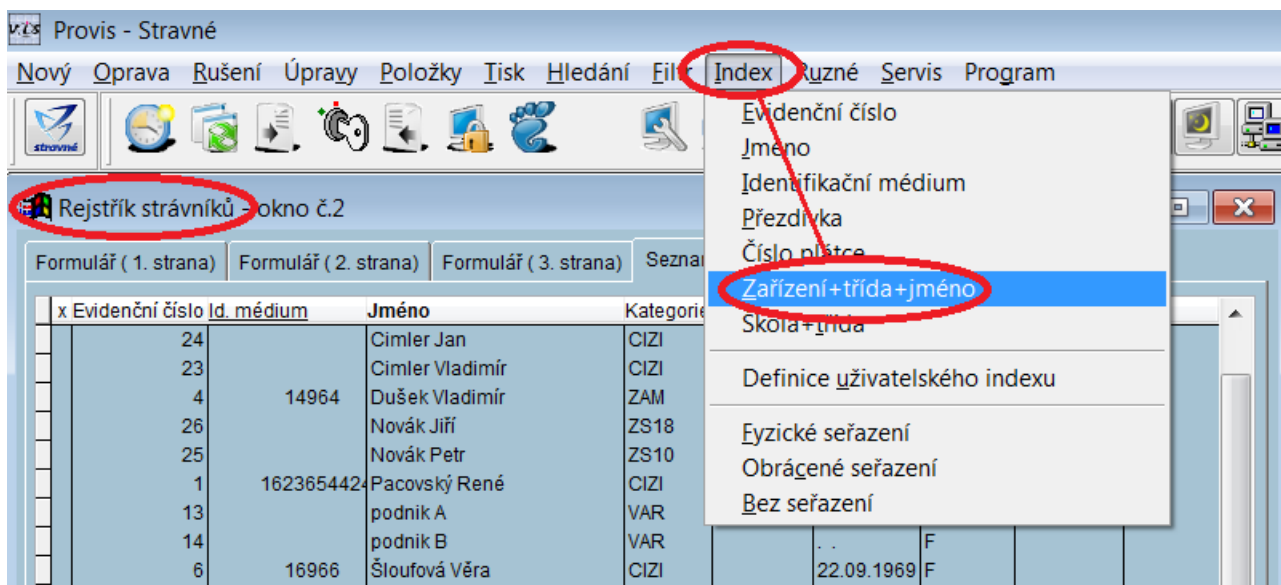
Provis - Stravné

Nový Oprava Rušení Úpravy Položky Tisk Hledání Filtr Index Různé Servis Program

stravné

Rejstřík strávníků - okno č.2

Formulář ( 1. strana) Formulář ( 2. strana) Formulář ( 3. strana) Seznam

| x | Evidenční číslo | Id. médium | Jméno | Kategorie | | | |
|---|---|---|---|---|---|---|---|
| | 24 | | Cimler Jan | CIZI | | | |
| | 23 | | Cimler Vladimír | CIZI | | | |
| | 4 | 14964 | Dušek Vladimír | ZAM | | | |
| | 26 | | Novák Jiří | ZS18 | | | |
| | 25 | | Novák Petr | ZS10 | | | |
| | 1 | 1623654424 | Pacovský René | CIZI | | | |
| | 13 | | podnik A | VAR | | | |
| | 14 | | podnik B | VAR | | . . | F |
| | 6 | 16966 | Šloufová Věra | CIZI | | 22.09.1969 | F |

Evidenční číslo
Jméno
Identifikační médium
Přezdívka
Číslo plátce
Zařízení+třída+jméno
Škola+třída
Definice uživatelského indexu
Fyzické seřazení
Obrácené seřazení
Bez seřazení